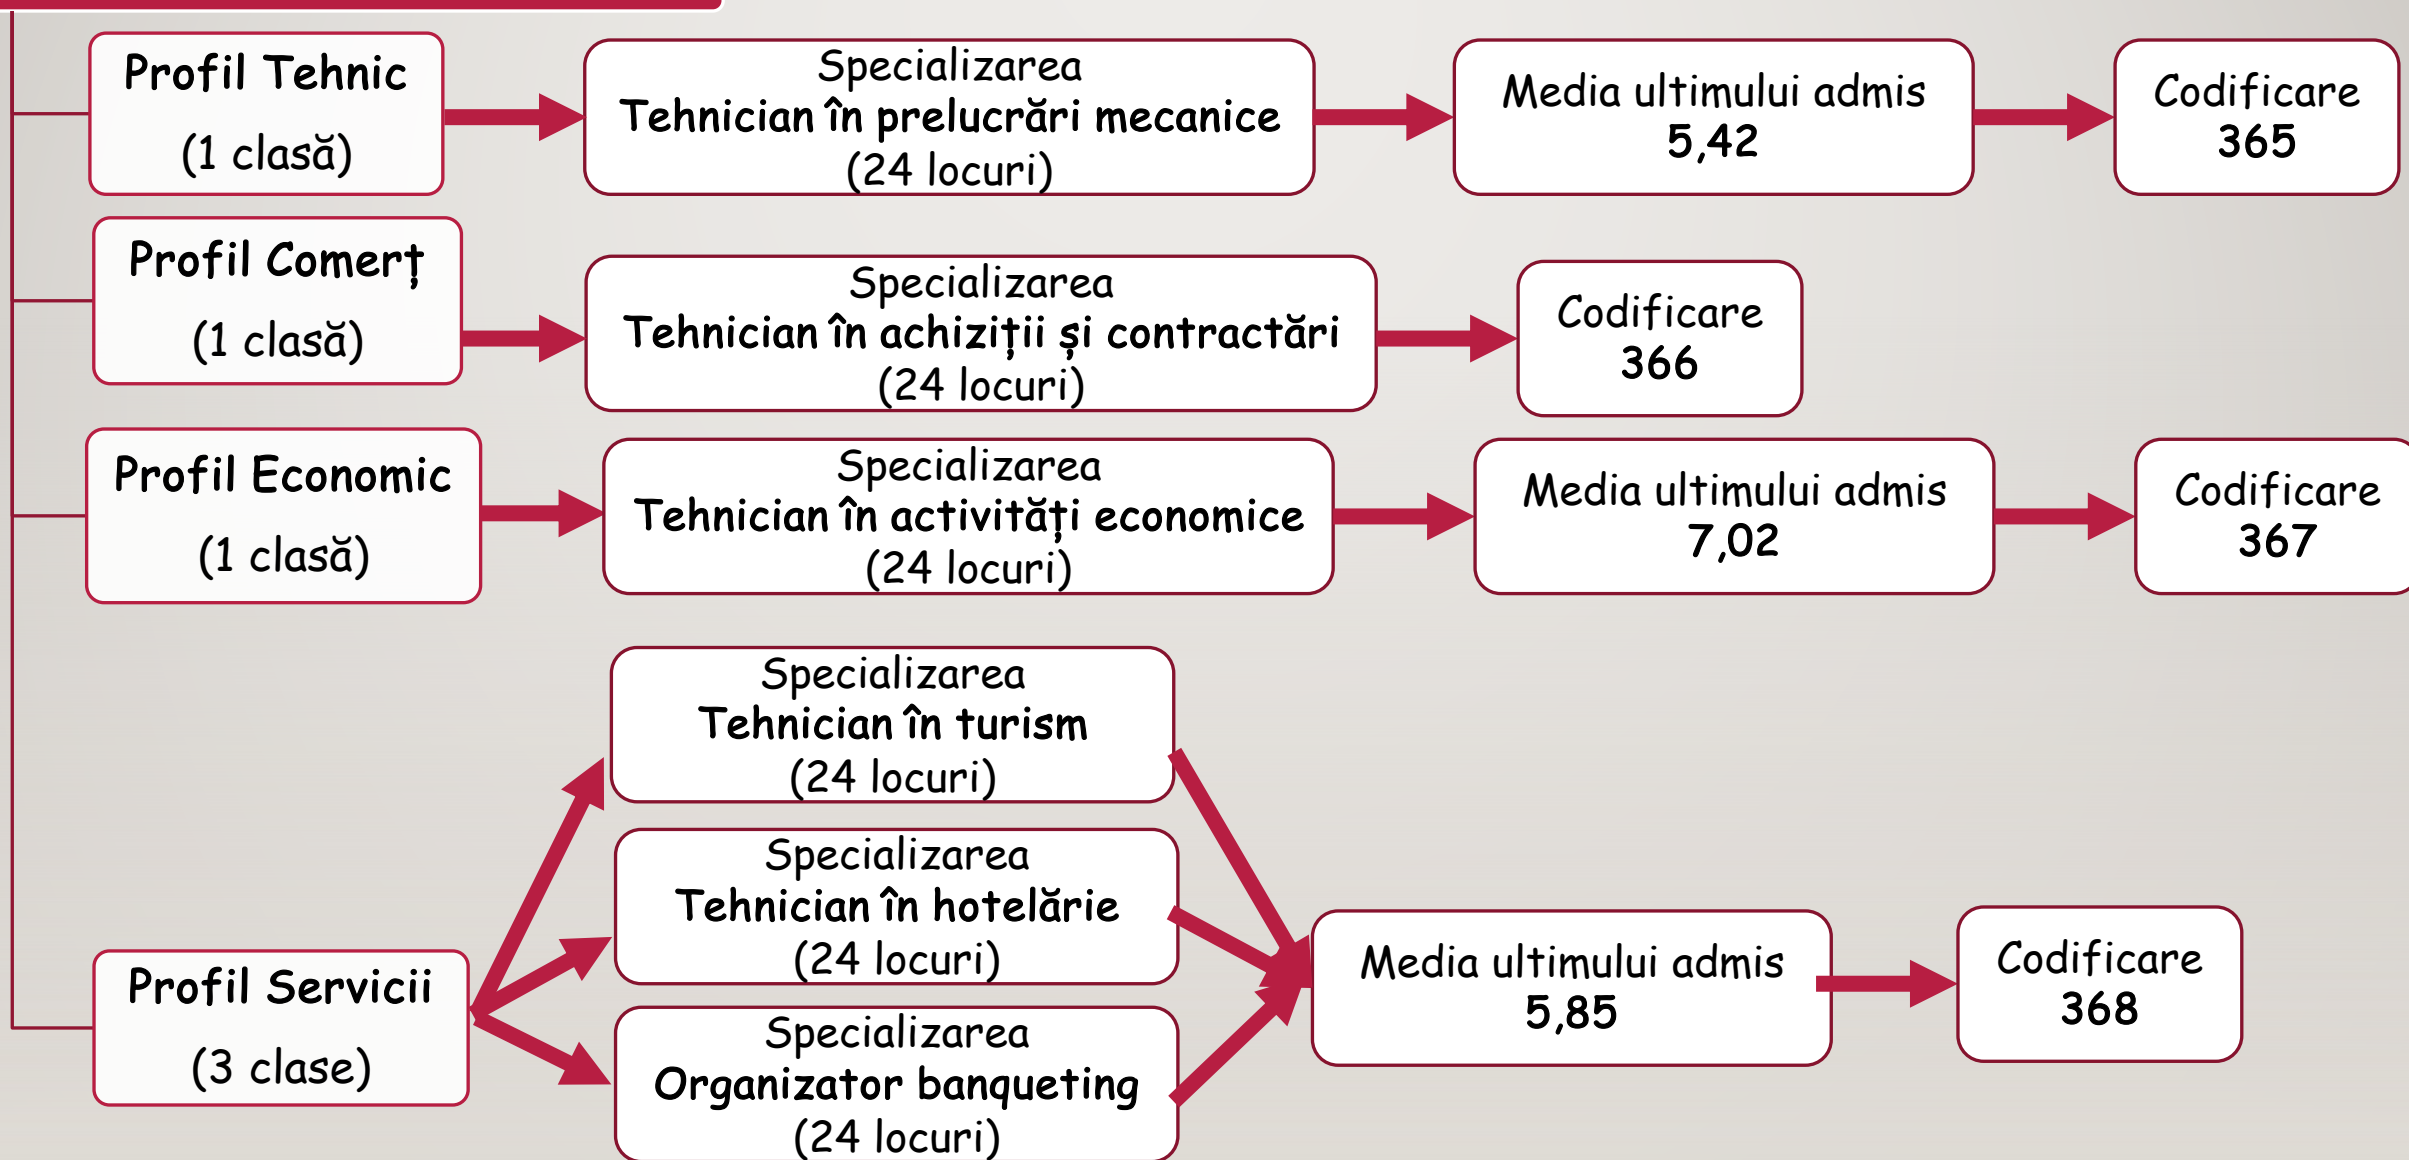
Profil Tehnic
(1 clasă)

Specializarea
Tehnician în prelucrări mecanice
(24 locuri)

Media ultimului admis
5,42

Codificare
365

Profil Comerț
(1 clasă)

Specializarea
Tehnician în achiziții și contractări
(24 locuri)

Codificare
366

Profil Economic
(1 clasă)

Specializarea
Tehnician în activități economice
(24 locuri)

Media ultimului admis
7,02

Codificare
367

Specializarea
Tehnician în turism
(24 locuri)

Specializarea
Tehnician în hotelărie
(24 locuri)

Profil Servicii
(3 clase)

Specializarea
Organizator banqueting
(24 locuri)

Media ultimului admis
5,85

Codificare
368